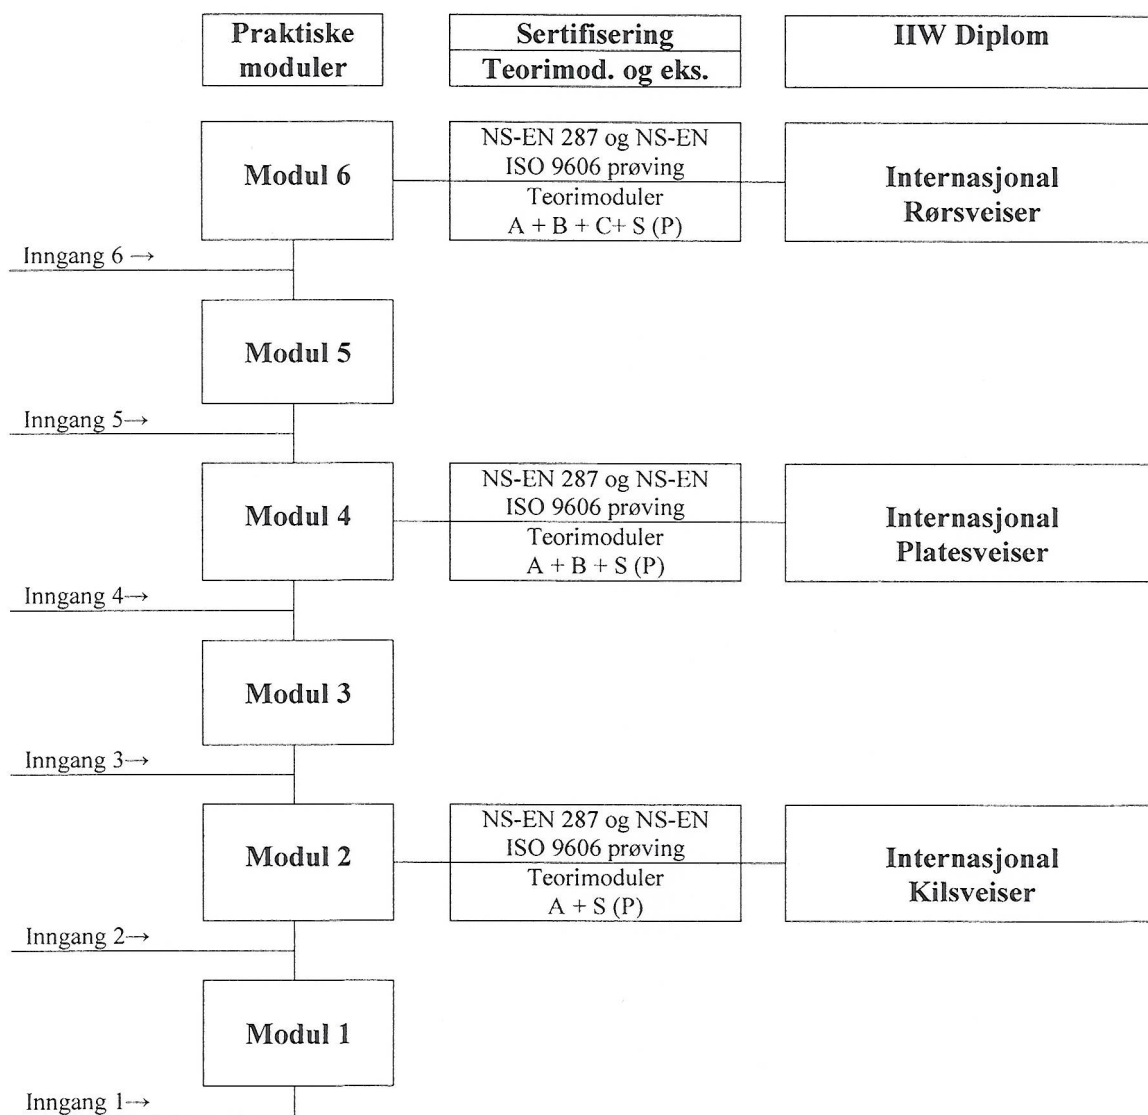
Praktiske moduler

Sertifisering
Teorimod. og eks.

IIW Diplom

Modul 6

NS-EN 287 og NS-EN ISO 9606 prøving
Teorimoduler
A + B + C+ S (P)

Internasjonal Rørsveiser

Inngang 6 →

Modul 5

Inngang 5→

Modul 4

NS-EN 287 og NS-EN ISO 9606 prøving
Teorimoduler
A + B + S (P)

Internasjonal Platesveiser

Inngang 4→

Modul 3

Inngang 3→

Modul 2

NS-EN 287 og NS-EN ISO 9606 prøving
Teorimoduler
A + S (P)

Internasjonal Kilsveiser

Inngang 2→

Modul 1

Inngang 1→